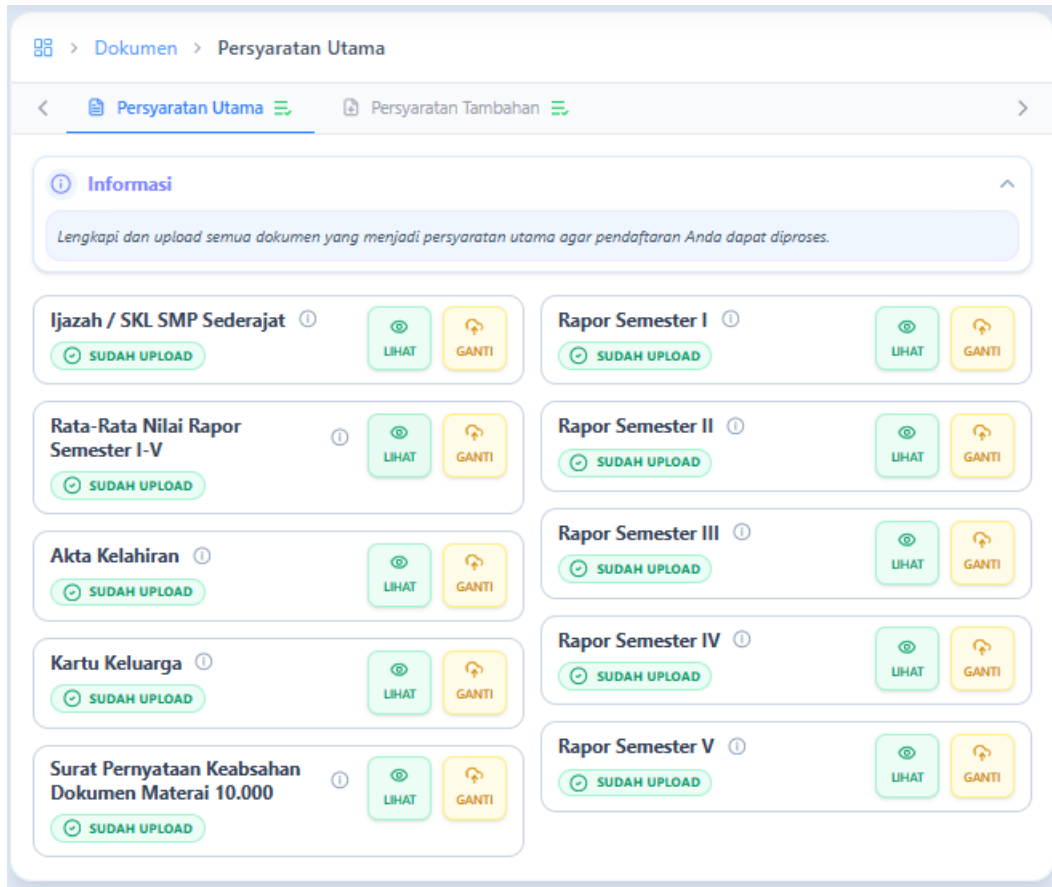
> Dokumen > Persyaratan Utama

Persyaratan Utama
Persyaratan Tambahan

Informasi

Lengkapi dan upload semua dokumen yang menjadi persyaratan utama agar pendaftaran Anda dapat diproses.

Ijazah / SKL SMP Sederajat
SUDAH UPLOAD
LIHAT
GANTI

Rata-Rata Nilai Rapor Semester I-V
SUDAH UPLOAD
LIHAT
GANTI

Akta Kelahiran
SUDAH UPLOAD
LIHAT
GANTI

Kartu Keluarga
SUDAH UPLOAD
LIHAT
GANTI

Surat Pernyataan Keabsahan Dokumen Materai 10.000
SUDAH UPLOAD
LIHAT
GANTI

Rapor Semester I
SUDAH UPLOAD
LIHAT
GANTI

Rapor Semester II
SUDAH UPLOAD
LIHAT
GANTI

Rapor Semester III
SUDAH UPLOAD
LIHAT
GANTI

Rapor Semester IV
SUDAH UPLOAD
LIHAT
GANTI

Rapor Semester V
SUDAH UPLOAD
LIHAT
GANTI